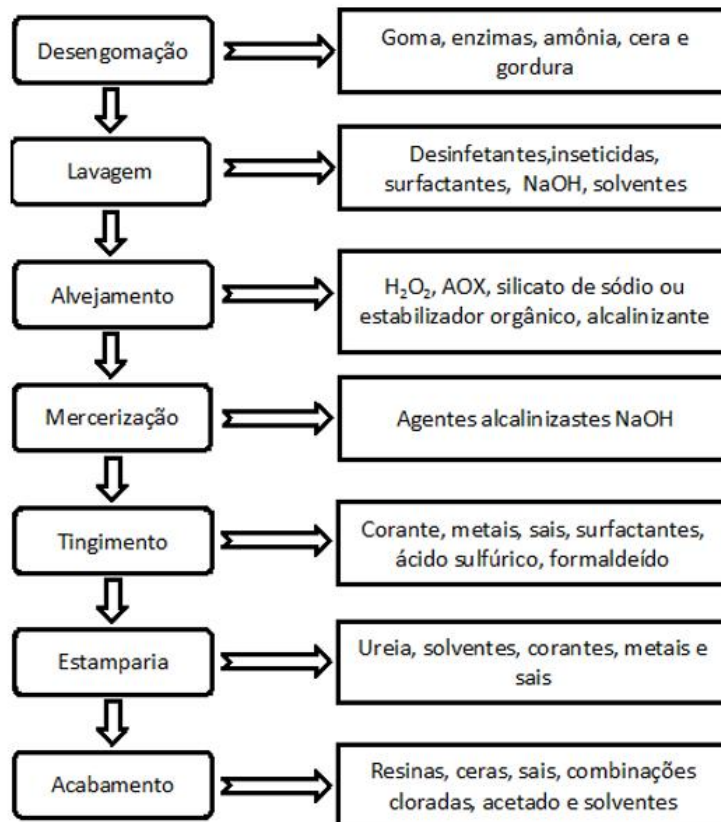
Desengomação

Goma, enzimas, amônia, cera e gordura

Lavagem

Desinfetantes,inseticidas, surfactantes, NaOH, solventes

Alvejamento

$H_2O_2$, AOX, silicato de sódio ou estabilizador orgânico, alcalinizante

Mercerização

Agentes alcalinizastes NaOH

Tingimento

Corante, metais, sais, surfactantes, ácido sulfúrico, formaldeído

Estamparia

Ureia, solventes, corantes, metais e sais

Acabamento

Resinas, ceras, sais, combinações cloradas, acetado e solventes